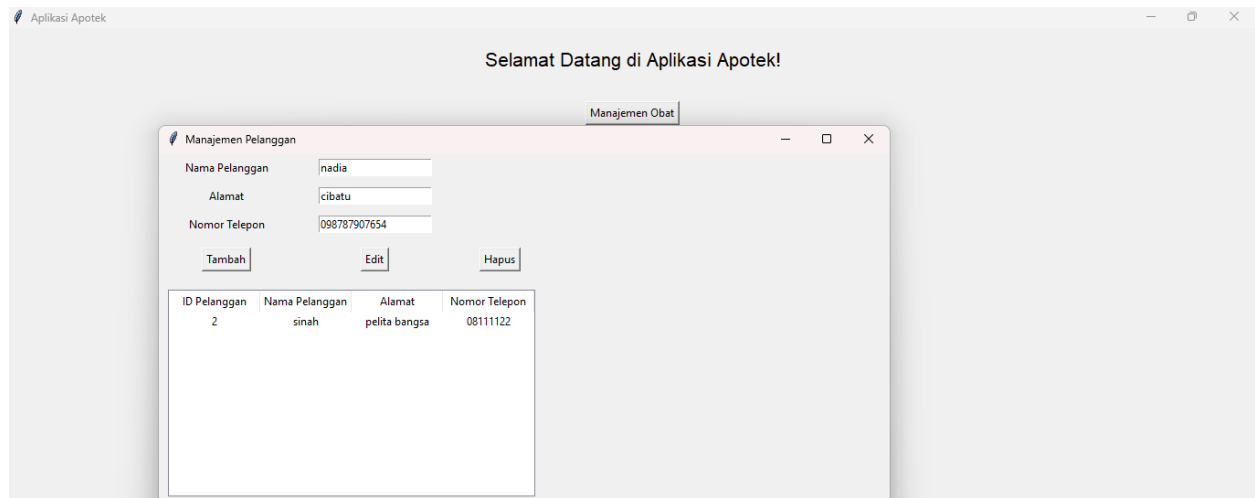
Aplikasi Apotek

Selamat Datang di Aplikasi Apotek!

Manajemen Obat

Manajemen Pelanggan

Nama Pelanggan nadia

Alamat cibatu

Nomor Telepon 098787907654

Tambah Edit Hapus

| ID Pelanggan | Nama Pelanggan | Alamat | Nomor Telepon |
|---|---|---|---|
| 2 | sinah | pelita bangsa | 08111122 |